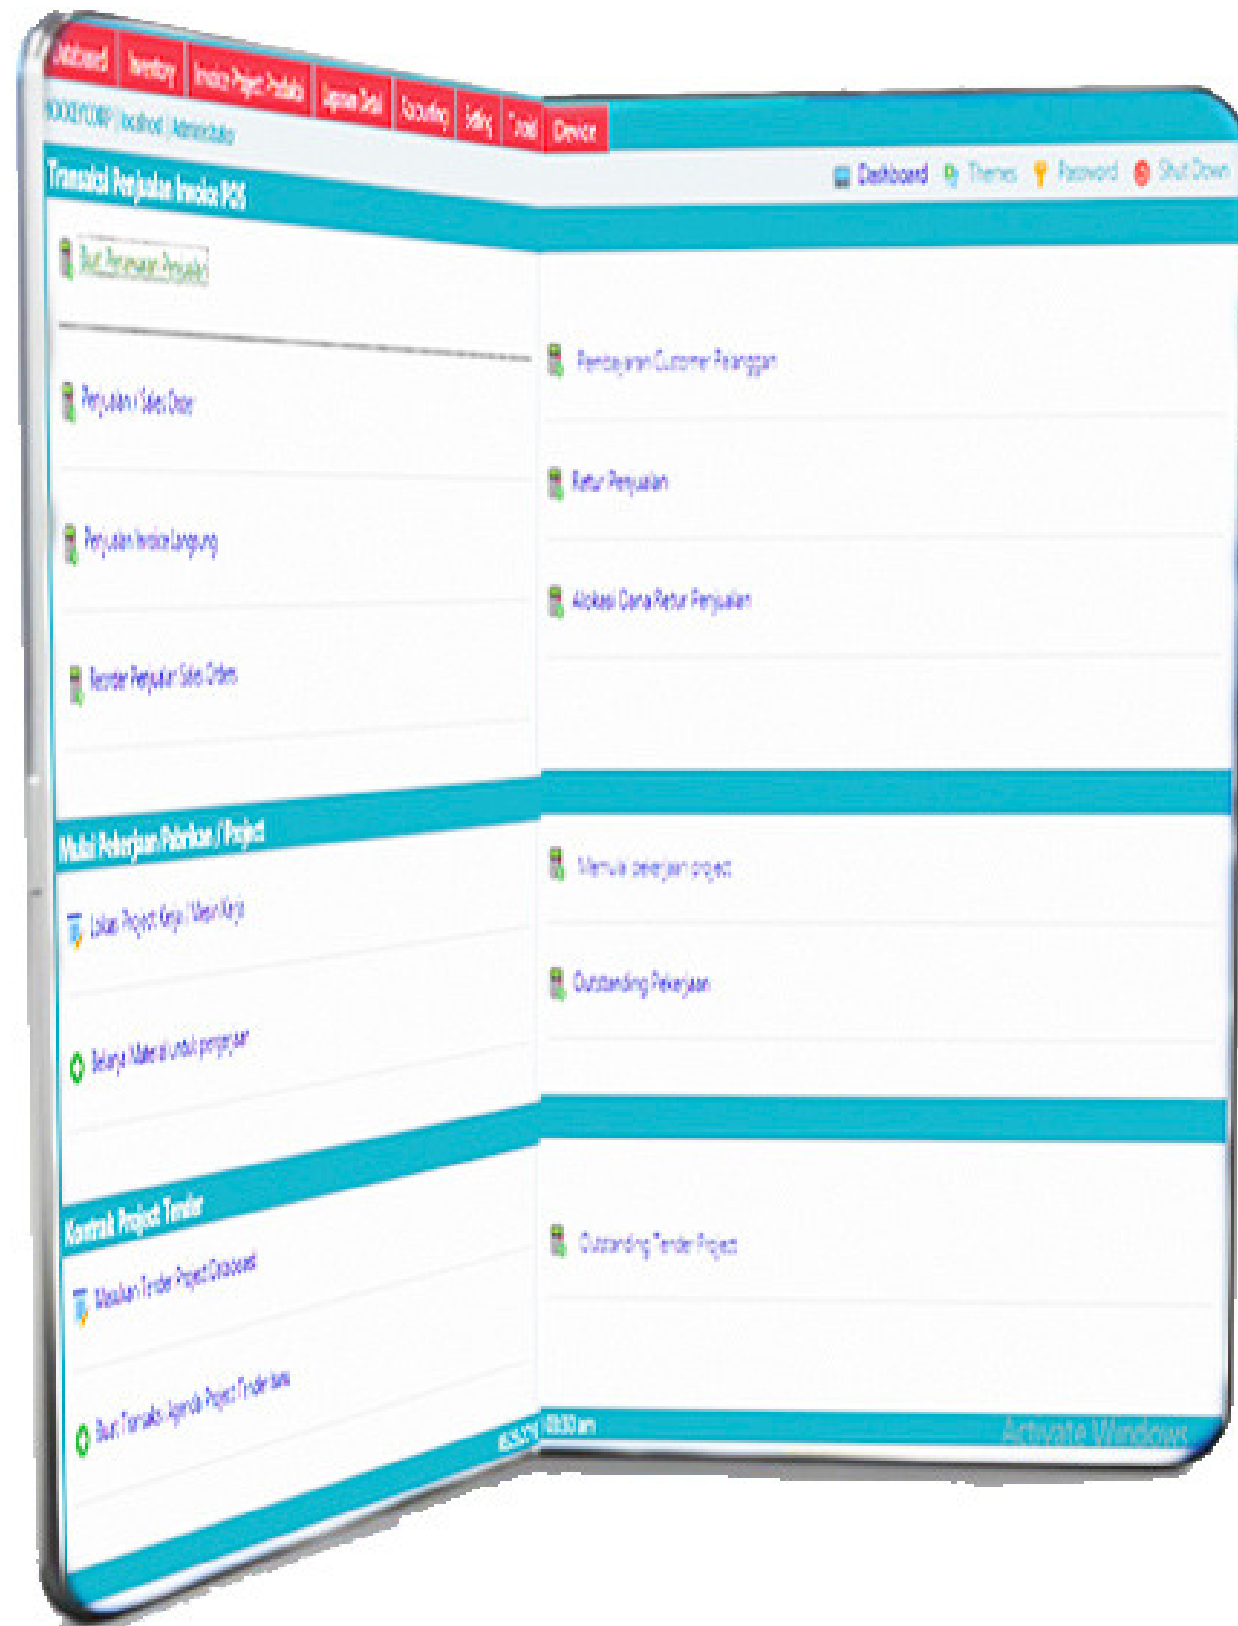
Dashboard | Inventory | Invoice Project Produksi | Laporan Detail | Accounting | Setting | Tools | Device

NOOXCOMP | localhost | Administrator

Dashboard | Themes | Password | Shut Down

Transaksi Penjualan Invoice POS

Buat Penawaran Penjualan

Pembayaran Customer Pelanggan

Penjualan / Sales Order

Retur Penjualan

Penjualan Invoice Langsung

Alokasi Dana Retur Penjualan

Reorder Penjualan Sales Orders

Mulai Pekerjaan Borongan / Project

Memulai pekerjaan project

Lokasi Project Kerja / Mesin Kerja

Outstanding Pekerjaan

Belanja Material untuk pengerjaan

Kontrak Project Tender

Outstanding Tender Project

Masukan Tender Project Diusulkan

Buat Transaksi Agenda Project Tender baru

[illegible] 09:30 am

Activate Windows